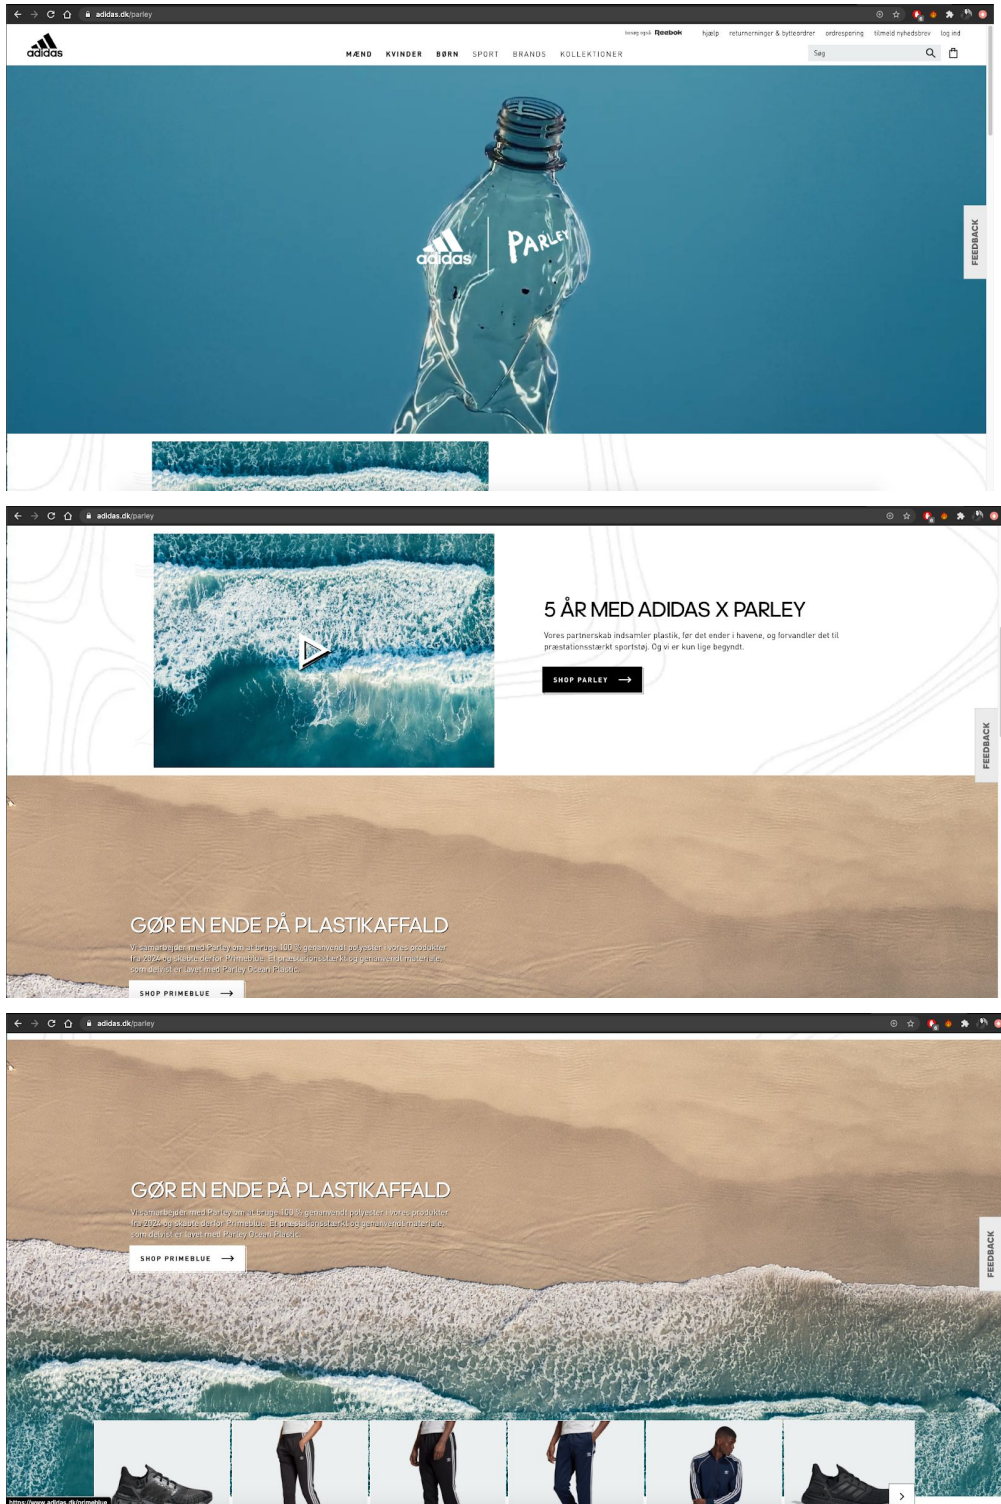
adidas.dk/parley

besøg også Reebok hjælp returneringer & bytteordrer ordresporing tilmeld nyhedsbrev log ind

adidas

MÆND KVINDER BØRN SPORT BRANDS KOLLEKTIONER

Søg

adidas PARLEY

FEEDBACK

adidas.dk/parley

5 ÅR MED ADIDAS X PARLEY

Vores partnerskab indsamler plastik, før det ender i havene, og forvandler det til præstationsstærkt sportstøj. Og vi er kun lige begyndt.

SHOP PARLEY

FEEDBACK

GØR EN ENDE PÅ PLASTIKAFFALD

Vi samarbejder med Parley om at bruge 100 % genanvendt polyester i vores produkter fra 2024 og skabte derfor Primeblue. Et præstationsstærkt og genanvendt materiale, som delvist er lavet med Parley Ocean Plastic.

SHOP PRIMEBLUE

adidas.dk/parley

GØR EN ENDE PÅ PLASTIKAFFALD

Vi samarbejder med Parley om at bruge 100 % genanvendt polyester i vores produkter fra 2024 og skabte derfor Primeblue. Et præstationsstærkt og genanvendt materiale, som delvist er lavet med Parley Ocean Plastic.

SHOP PRIMEBLUE

FEEDBACK

https://www.adidas.dk/primeblue